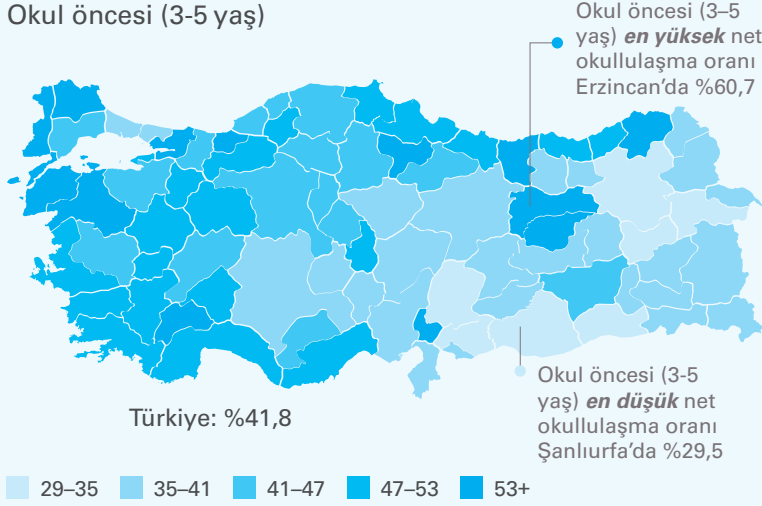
Okul öncesi (3-5 yaş)

Okul öncesi (3–5 yaş) ***en yüksek*** net okullulaşma oranı Erzincan'da %60,7

Okul öncesi (3-5 yaş) ***en düşük*** net okullulaşma oranı Şanlıurfa'da %29,5

Türkiye: %41,8

29–35
35–41
41–47
47–53
53+